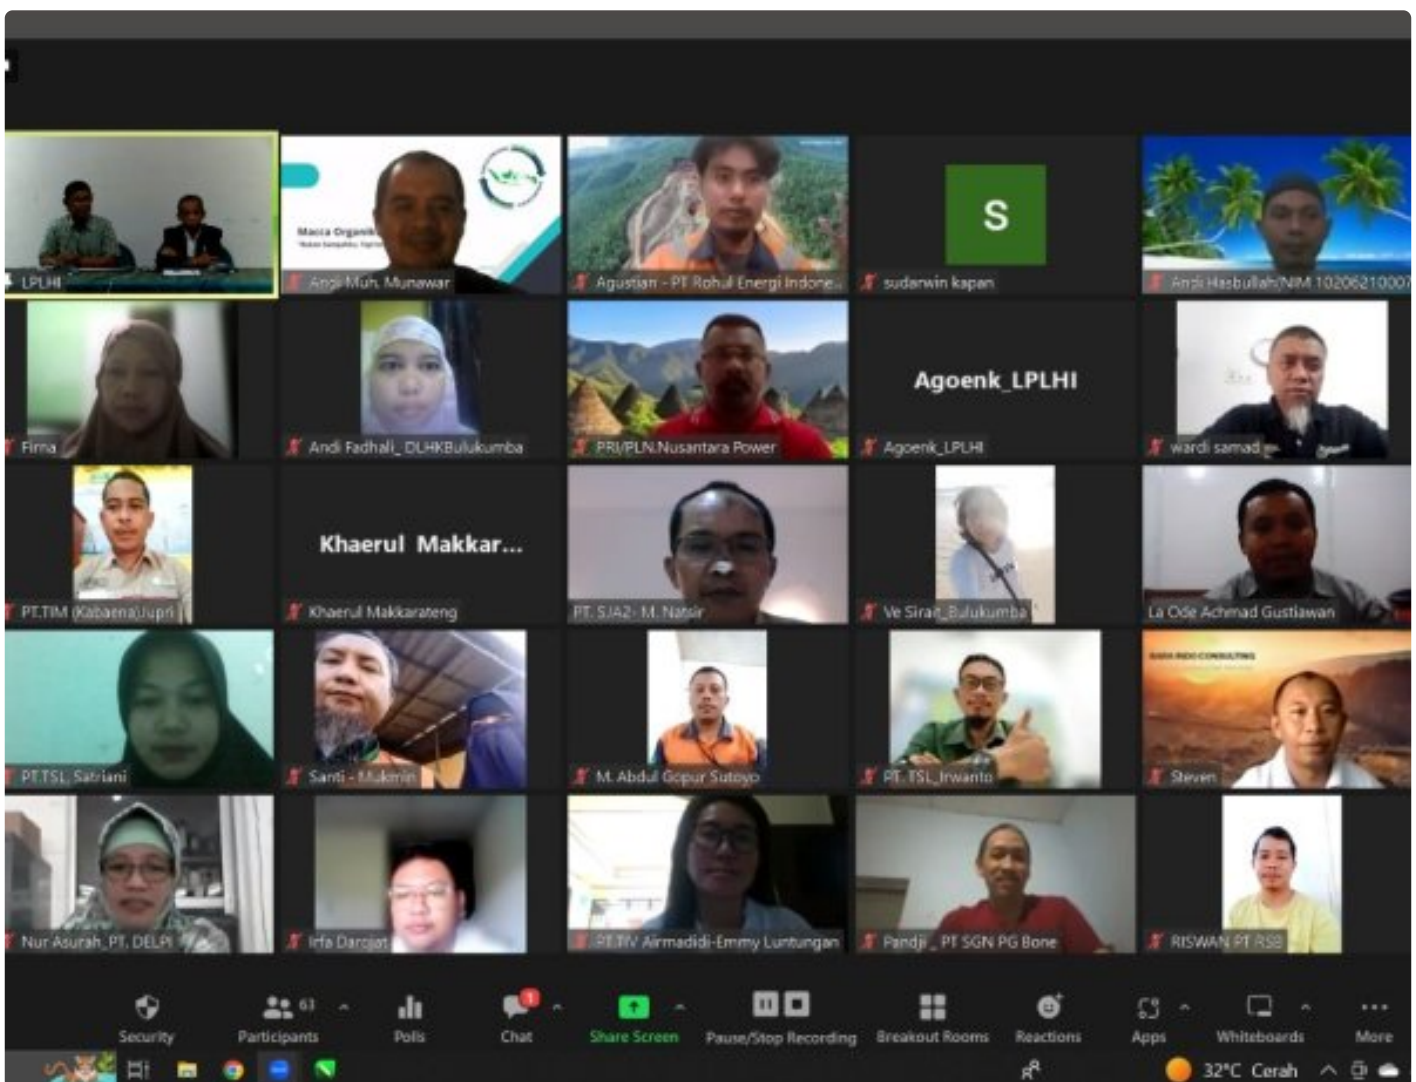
LPLHI

Macca Organik

Andi Muh. Munawar

Agustian - PT Rohul Energi Indone...

S

sudarwin kapan

Andi Hasbullah/NIM 10206210007

Fima

Andi Fadhali_DLHKBulukumba

PRI/PLN.Nusantara Power

Agoenk_LPLHI

Agoenk_LPLHI

wardi samad

PT.TIM (Kabaena)Jupri

Khaerul Makkar...

Khaerul Makkarateng

PT. SJA2- M. Natsir

Ve Sirait_Bulukumba

La Ode Achmad Gustiawan

PT.TSL Satriani

Santi - Makmin

M. Abdul Gopur Sutoyo

PT. TSL_Irwanto

Steven

Nur Asurah_PT. DELPI

Irfa Darojat

PT.TIV Airmadidi-Emmy Luntungan

Pandji _ PT SGN PG Bone

RISWAN PT RSB

Security

Participants 63

Polls

Chat 1

Share Screen

Pause/Stop Recording

Breakout Rooms

Reactions

Apps

Whiteboards

More

32°C Cerah